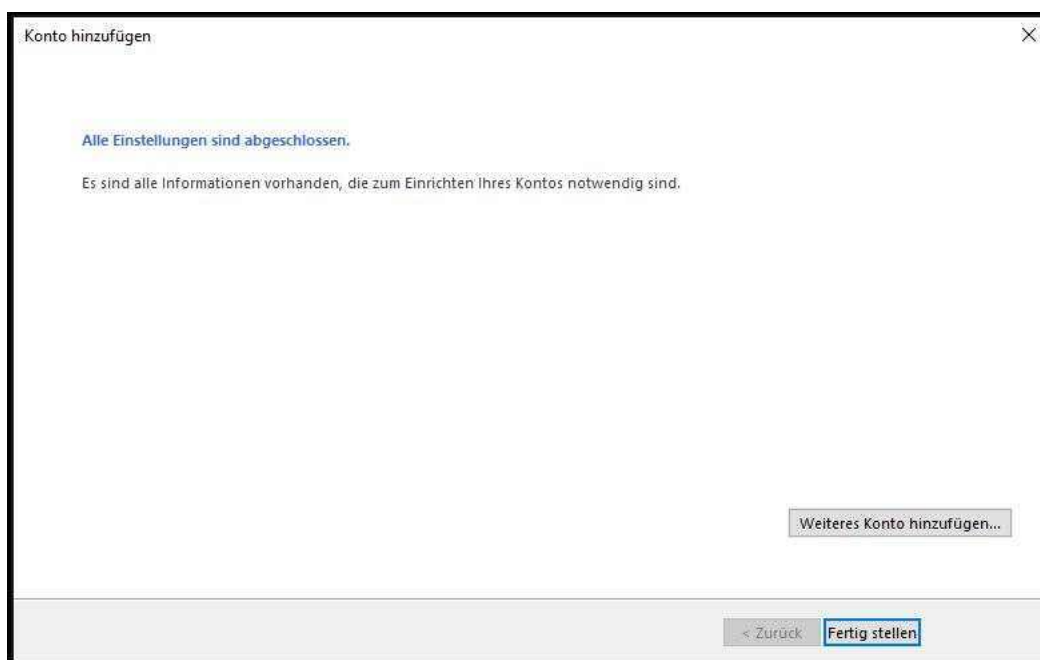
Konto hinzufügen

×

Alle Einstellungen sind abgeschlossen.

Es sind alle Informationen vorhanden, die zum Einrichten Ihres Kontos notwendig sind.

Weiteres Konto hinzufügen...

< Zurück

Fertig stellen